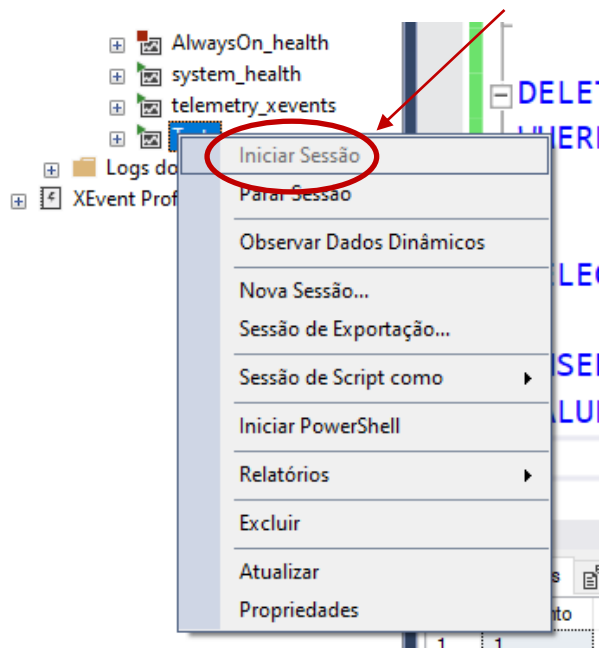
AlwaysOn_health
system_health
telemetry_xevents
T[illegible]
Logs do
XEvent Prof

DELET
WHERE
ELEC
INSE
ALU

Iniciar Sessão
Parar Sessão
Observar Dados Dinâmicos
Nova Sessão...
Sessão de Exportação...
Sessão de Script como
Iniciar PowerShell
Relatórios
Excluir
Atualizar
Propriedades

s
nto
1
1